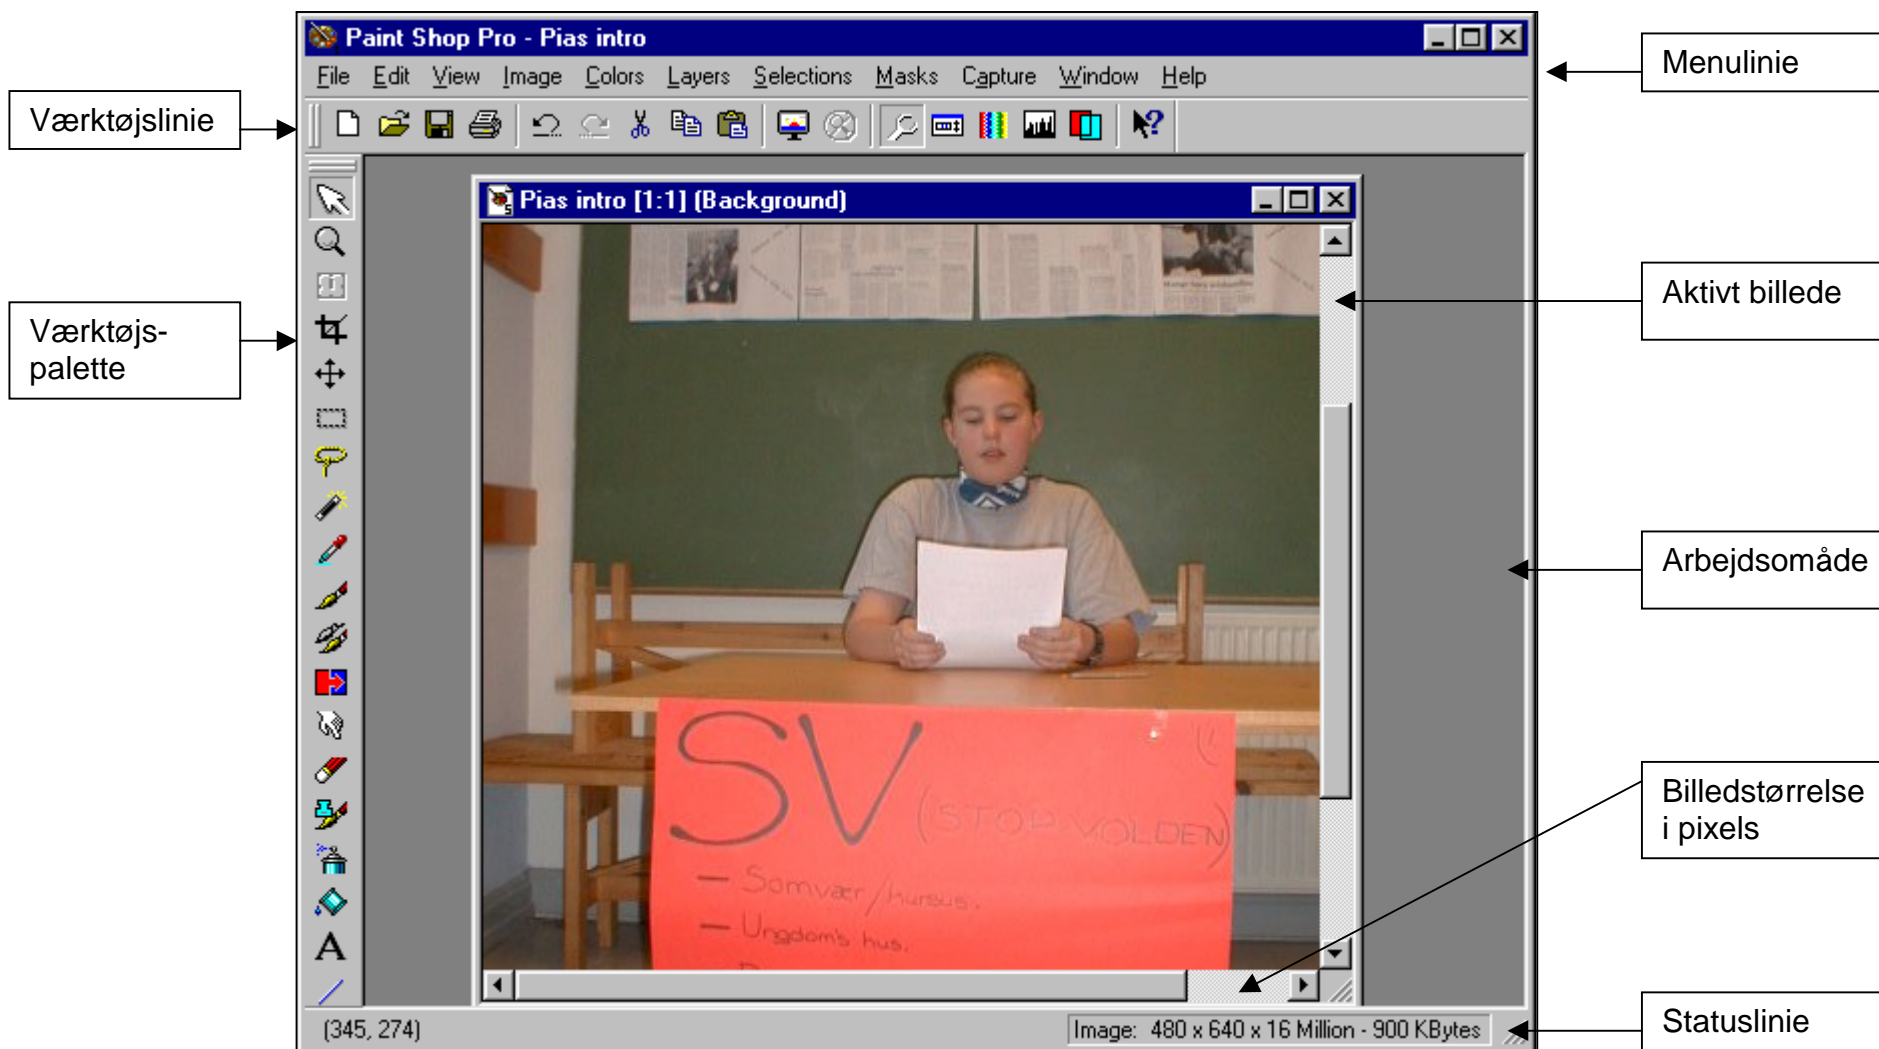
Paint Shop Pro - Pias intro

File Edit View Image Colors Layers Selections Masks Capture Window Help

Menulinie

Værktøjslinie

Pias intro [1:1] (Background)

Aktivt billede

Værktøjs-palette

SV (STOP VOLDEN)

— Somvær / kursus.

— Ungdoms hus.

Arbejdsområde

Billedstørrelse i pixels

(345, 274)

Image: 480 x 640 x 16 Million - 900 KBytes

Statuslinie